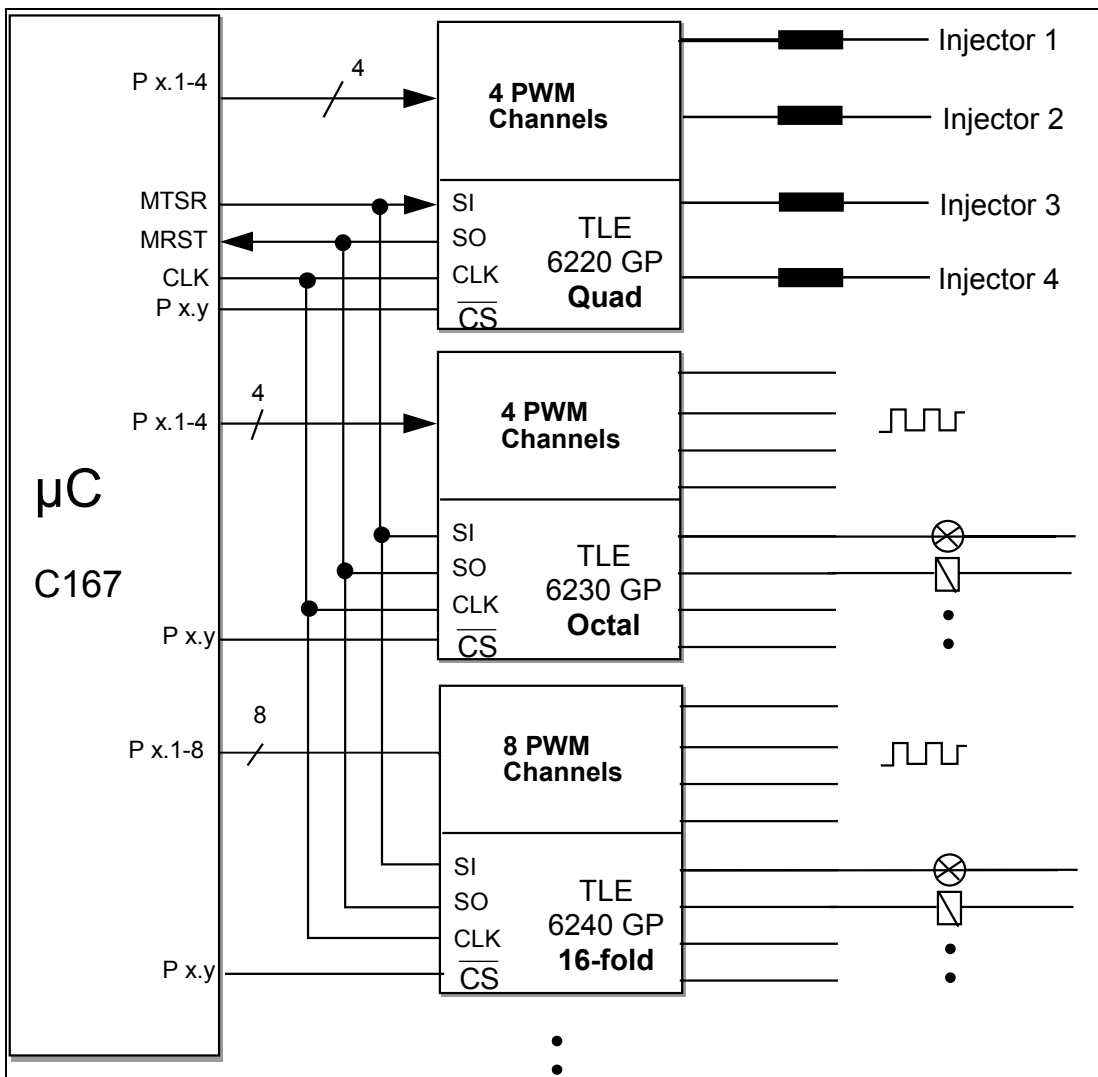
µC

C167

P x.1-4

4

MTSR

MRST

CLK

P x.y

4 PWM Channels

SI

SO

CLK

$\overline{CS}$

TLE 6220 GP **Quad**

Injector 1

Injector 2

Injector 3

Injector 4

P x.1-4

4

4 PWM Channels

SI

SO

CLK

$\overline{CS}$

TLE 6230 GP **Octal**

P x.y

P x.1-8

8

8 PWM Channels

SI

SO

CLK

$\overline{CS}$

TLE 6240 GP **16-fold**

P x.y